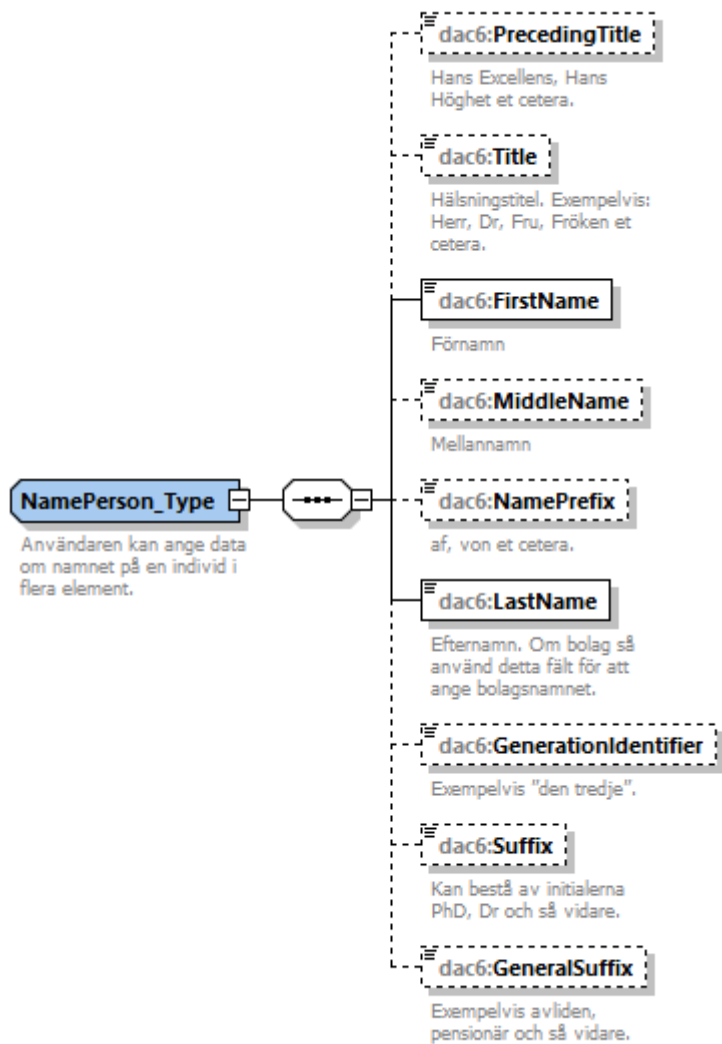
NamePerson_Type

Användaren kan ange data om namnet på en individ i flera element.

dac6:PrecedingTitle

Hans Excellens, Hans Höghet et cetera.

dac6:Title

Hälsningstitel. Exempelvis: Herr, Dr, Fru, Fröken et cetera.

dac6:FirstName

Förnamn

dac6:MiddleName

Mellannamn

dac6:NamePrefix

af, von et cetera.

dac6:LastName

Efternamn. Om bolag så använd detta fält för att ange bolagsnamnet.

dac6:GenerationIdentifier

Exempelvis "den tredje".

dac6:Suffix

Kan bestå av initialerna PhD, Dr och så vidare.

dac6:GeneralSuffix

Exempelvis avliden, pensionär och så vidare.